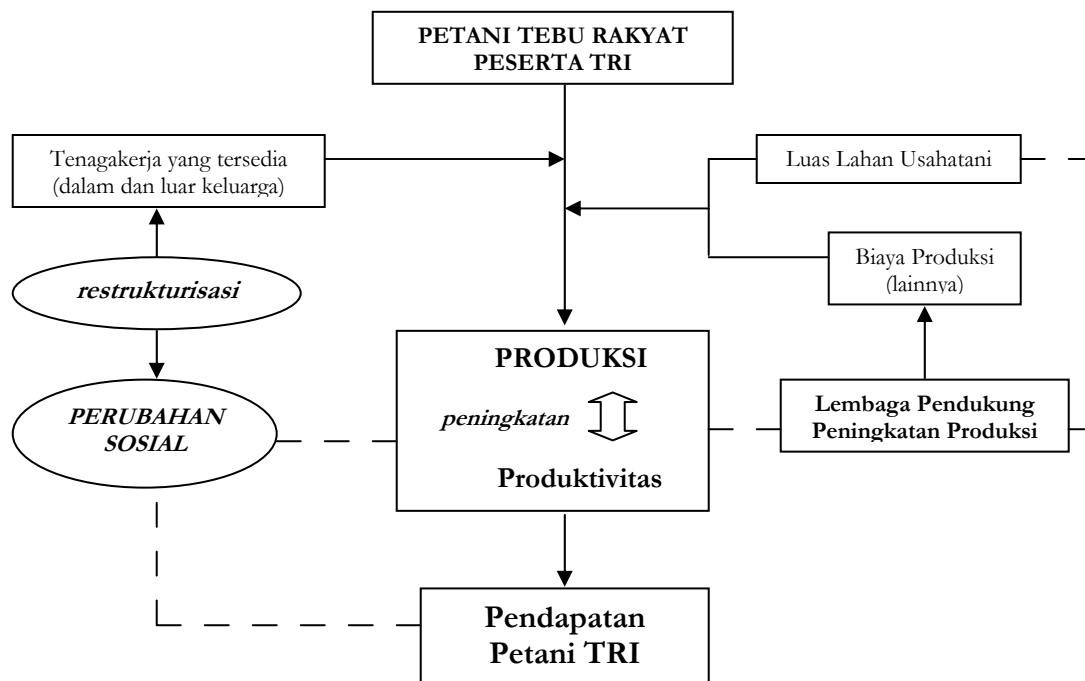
PETANI TEBU RAKYAT
PESERTA TRI

Tenagakerja yang tersedia
(dalam dan luar keluarga)

Luas Lahan Usahatani

Biaya Produksi
(lainnya)

restrukturisasi

PRODUKSI

peningkatan

Produktivitas

PERUBAHAN
SOSIAL

Lembaga Pendukung
Peningkatan Produksi

Pendapatan
Petani TRI